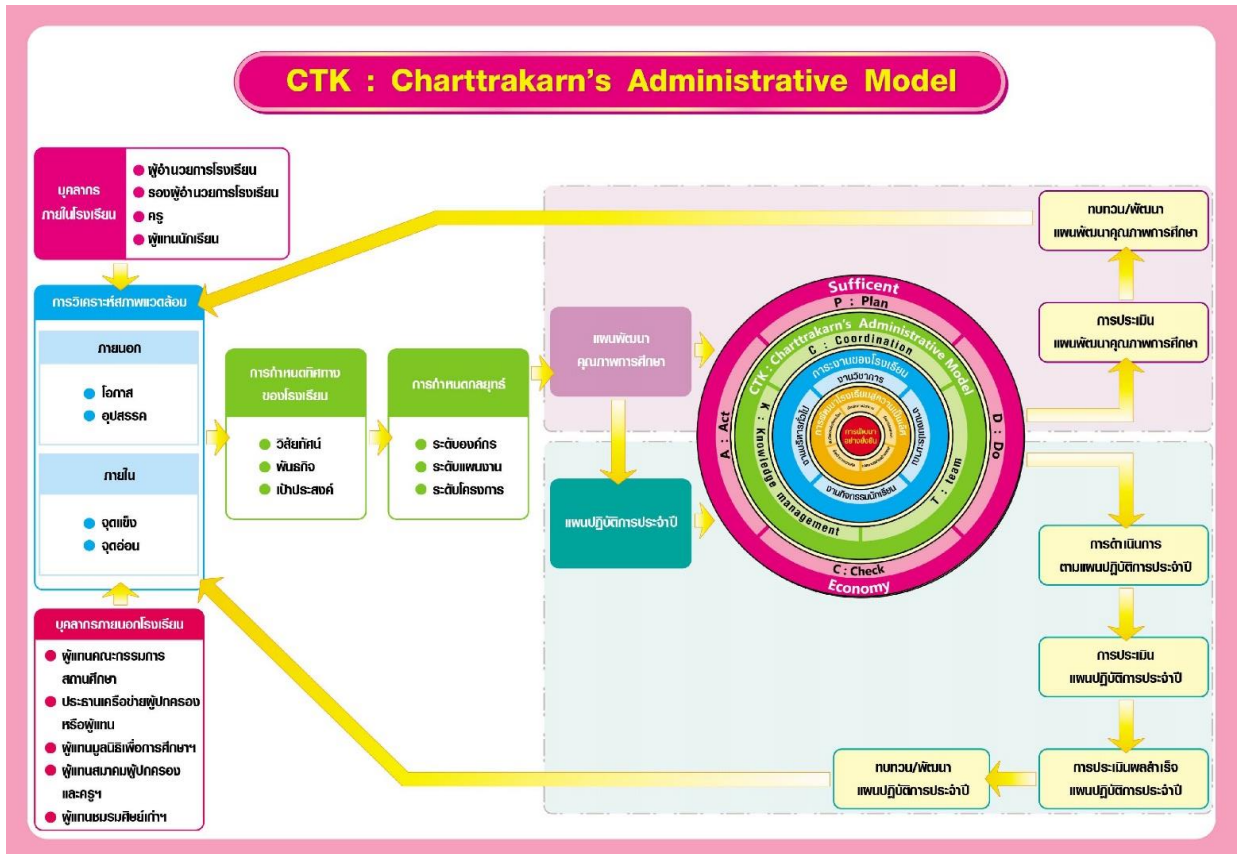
CTK : Charttrakarn's Administrative Model

บุคลากรภายในโรงเรียน
ผู้อำนวยการโรงเรียน
รองผู้อำนวยการโรงเรียน
ครู
ผู้แทนนักเรียน

การวิเคราะห์สภาพแวดล้อม
ภายนอก
โอกาส
อุปสรรค
ภายใน
จุดแข็ง
จุดอ่อน

บุคลากรภายนอกโรงเรียน
ผู้แทนคณะกรรมการสถานศึกษา
ประธานเครือข่ายผู้ปกครองหรือผู้แทน
ผู้แทนมูลนิธิเพื่อการศึกษาฯ
ผู้แทนสมาคมผู้ปกครองและครูฯ
ผู้แทนชมรมศิษย์เก่าฯ

การกำหนดทิศทางของโรงเรียน
วิสัยทัศน์
พันธกิจ
เป้าประสงค์

การกำหนดกลยุทธ์
ระดับองค์กร
ระดับแผนงาน
ระดับโครงการ

แผนพัฒนาคุณภาพการศึกษา

แผนปฏิบัติการประจำปี

Sufficent
P : Plan
CTK : Charttrakarn's Administrative Model
C : Coordination
การบริหารงานของโรงเรียน
งานวิชาการ
งานบริหารทั่วไป
งานงบประมาณ
งานกิจการนักเรียน
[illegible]
การพัฒนาอย่างยั่งยืน
A : Act
K : Knowledge management
D : Do
T : team
C : Check
Economy

ทบทวน/พัฒนา แผนพัฒนาคุณภาพการศึกษา
การประเมิน แผนพัฒนาคุณภาพการศึกษา
การดำเนินการ ตามแผนปฏิบัติการประจำปี
การประเมิน แผนปฏิบัติการประจำปี
การประเมินผลสำเร็จ แผนปฏิบัติการประจำปี
ทบทวน/พัฒนา แผนปฏิบัติการประจำปี